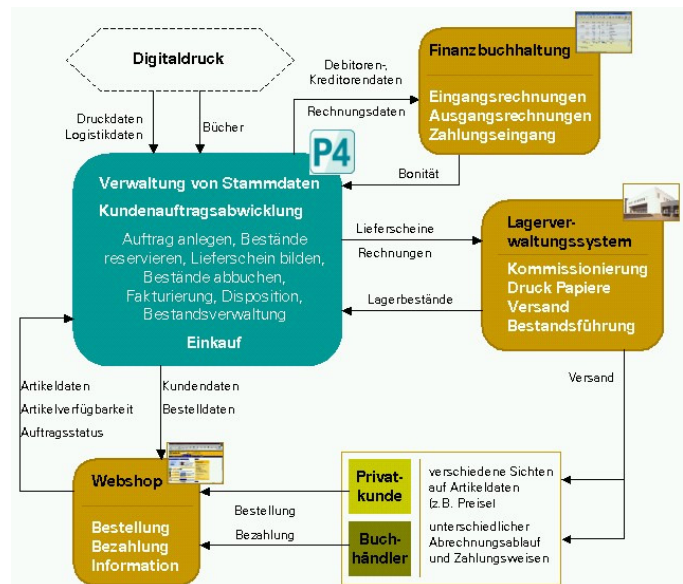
Digitaldruck

Druckdaten
Logistikdaten

Bücher

Debitoren-, Kreditorendaten

Rechnungsdaten

P4

Finanzbuchhaltung

Eingangsrechnungen
Ausgangsrechnungen
Zahlungseingang

Bonität

Verwaltung von Stammdaten

Kundenauftragsabwicklung

Auftrag anlegen, Bestände reservieren, Lieferschein bilden, Bestände abbuchen, Fakturierung, Disposition, Bestandsverwaltung

Einkauf

Lieferscheine

Rechnungen

Lagerbestände

Lagerverwaltungssystem

Kommissionierung
Druck Papiere
Versand
Bestandsführung

Versand

Artikeldaten
Artikelverfügbarkeit
Auftragsstatus

Kundendaten
Bestelldaten

Webshop

Bestellung
Bezahlung
Information

Bestellung

Bezahlung

Privatkunde

verschiedene Sichten auf Artikeldaten (z.B. Preise)

Buchhändler

unterschiedlicher Abrechnungsablauf und Zahlungsweisen